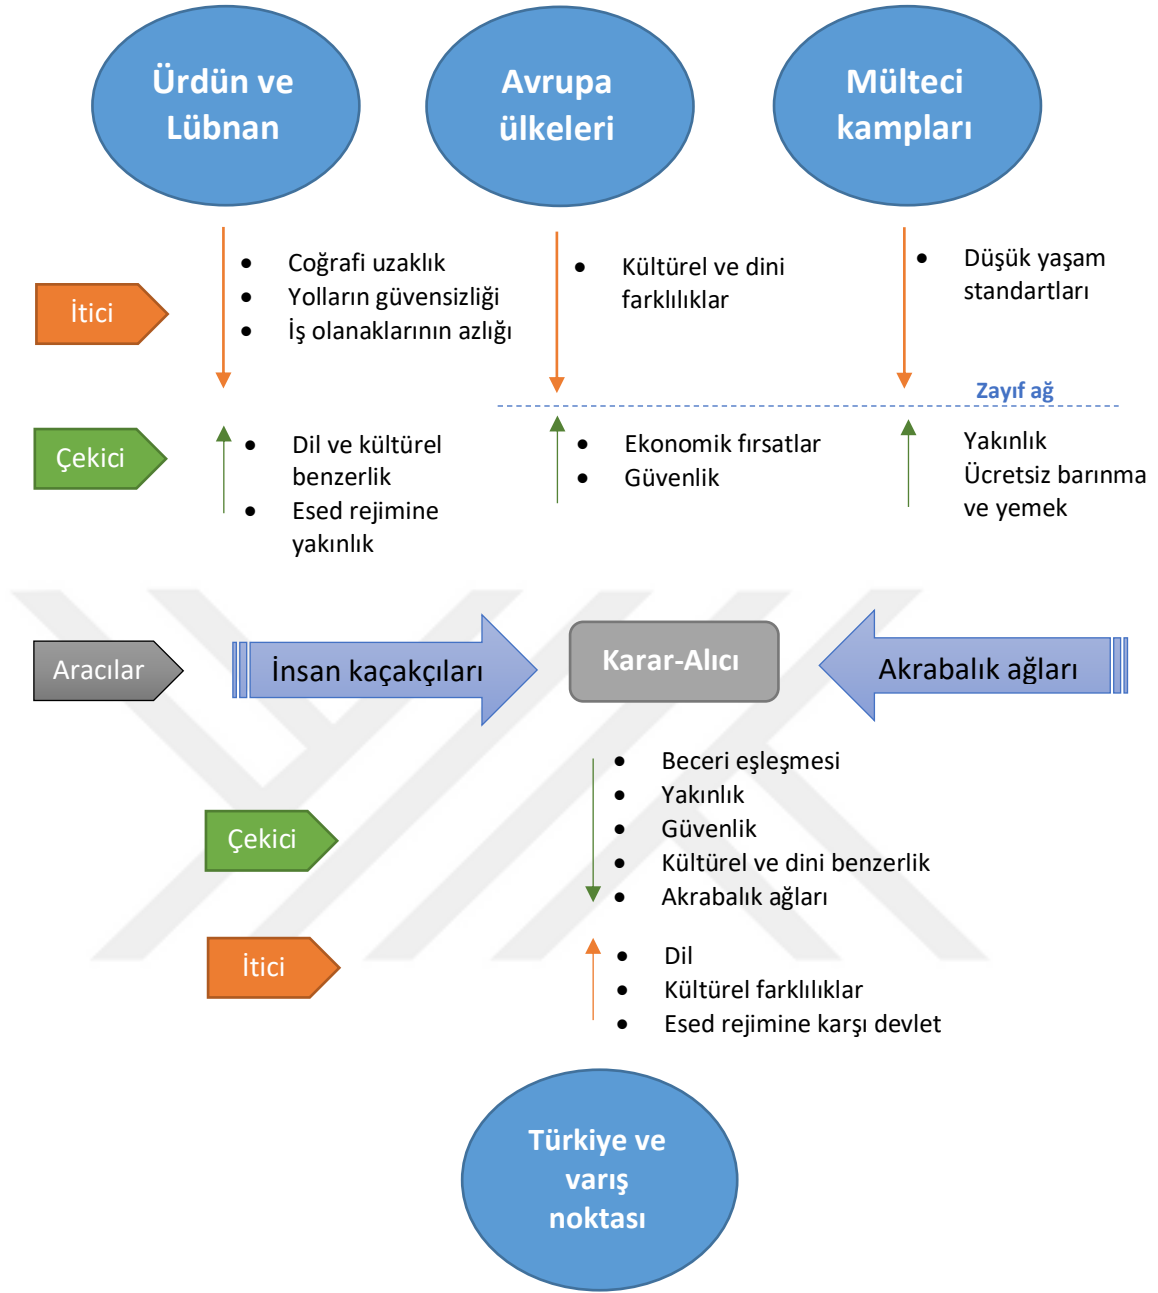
Ürdün ve Lübnan

Avrupa ülkeleri

Mülteci kampları

İtici

- Coğrafi uzaklık
- Yolların güvensizliği
- İş olanaklarının azlığı

- Kültürel ve dini farklılıklar

- Düşük yaşam standartları

Zayıf ağ

Çekici

- Dil ve kültürel benzerlik
- Esed rejimine yakınlık

- Ekonomik fırsatlar
- Güvenlik

Yakınlık
Ücretsiz barınma ve yemek

Aracılar

İnsan kaçakçıları

Karar-Alıcı

Akrabalık ağları

Çekici

- Beceri eşleşmesi
- Yakınlık
- Güvenlik
- Kültürel ve dini benzerlik
- Akrabalık ağları

İtici

- Dil
- Kültürel farklılıklar
- Esed rejimine karşı devlet

Türkiye ve varış noktası